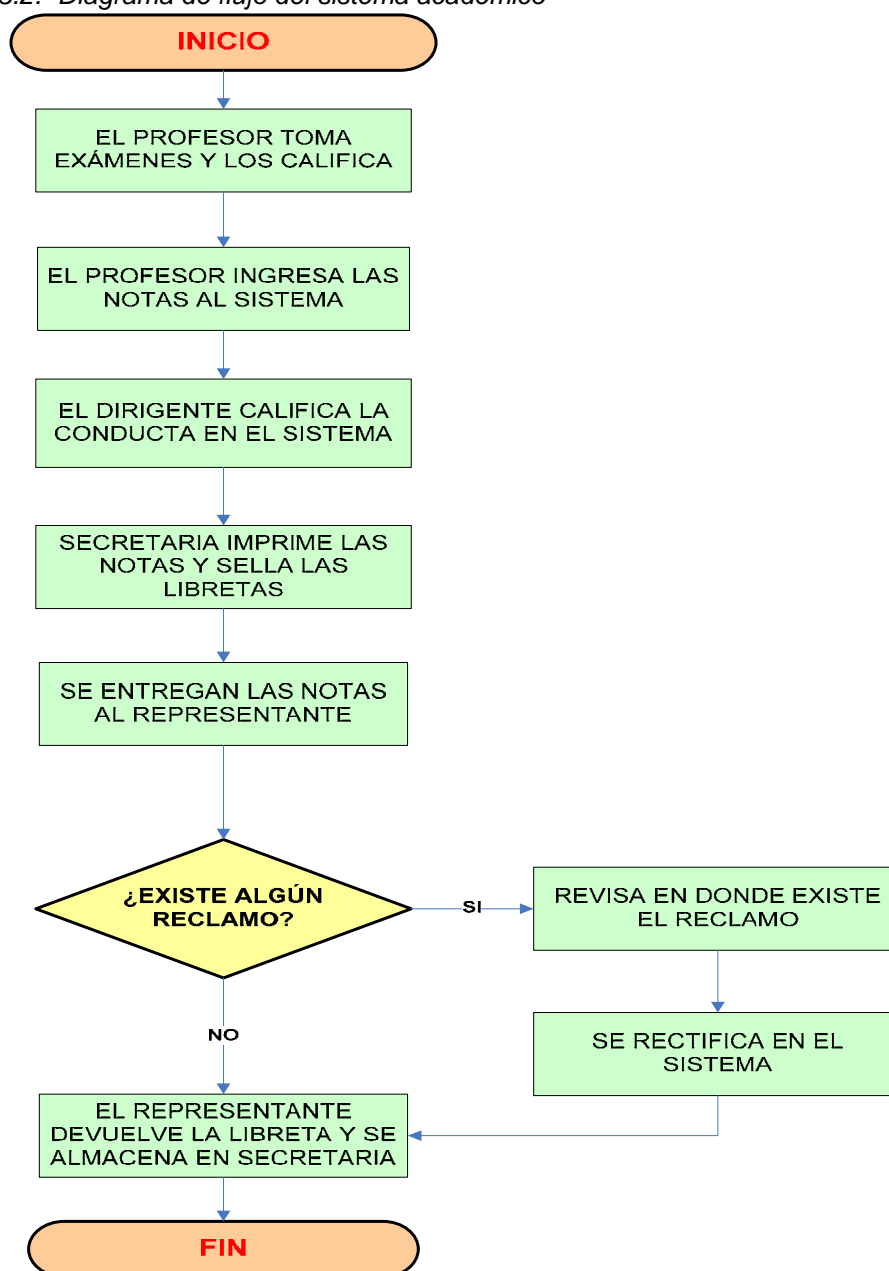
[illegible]3.2. Diagrama de flujo del sistema académico

INICIO

EL PROFESOR TOMA EXÁMENES Y LOS CALIFICA

EL PROFESOR INGRESA LAS NOTAS AL SISTEMA

EL DIRIGENTE CALIFICA LA CONDUCTA EN EL SISTEMA

SECRETARIA IMPRIME LAS NOTAS Y SELLA LAS LIBRETAS

SE ENTREGAN LAS NOTAS AL REPRESENTANTE

¿EXISTE ALGÚN RECLAMO?

SI

REVISA EN DONDE EXISTE EL RECLAMO

SE RECTIFICA EN EL SISTEMA

NO

EL REPRESENTANTE DEVUELVE LA LIBRETA Y SE ALMACENA EN SECRETARIA

FIN